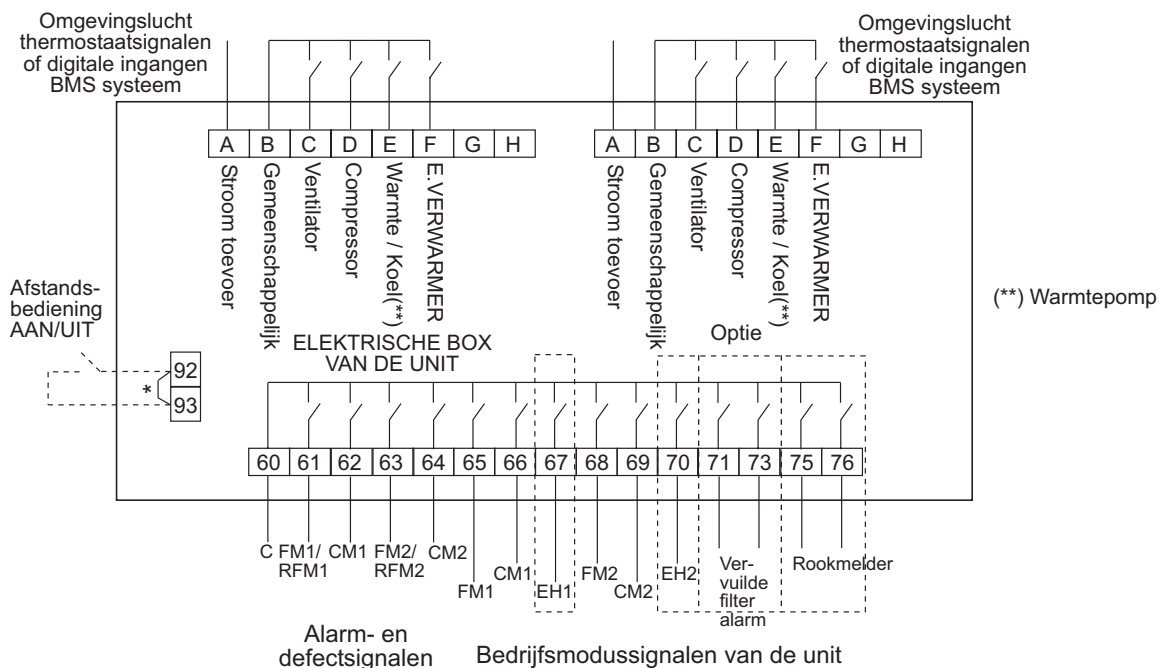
Omgevingslucht thermostaatsignalen of digitale ingangen BMS systeem

Omgevingslucht thermostaatsignalen of digitale ingangen BMS systeem

| A | B | C | D | E | F | G | H |
|---|---|---|---|---|---|---|---|
| Stroom toevoer | Gemeenschappelijk | Ventilator | Compressor | Warmte / Koel(**) | E.VERWARMER | | |

| A | B | C | D | E | F | G | H |
|---|---|---|---|---|---|---|---|
| Stroom toevoer | Gemeenschappelijk | Ventilator | Compressor | Warmte / Koel(**) | E.VERWARMER | | |

(**) Warmtepomp

Afstandsbediening AAN/UIT

92
*
93

ELEKTRISCHE BOX VAN DE UNIT

Optie

| 60 | 61 | 62 | 63 | 64 | 65 | 66 | 67 | 68 | 69 | 70 | 71 | 73 | 75 | 76 |
|---|---|---|---|---|---|---|---|---|---|---|---|---|---|---|

C FM1/ RFM1 CM1 FM2/ RFM2 CM2 FM1 CM1 EH1 FM2 CM2 EH2 Vervuilde filter alarm Rookmelder

Alarm- en defectsignalen

Bedrijfsmodussignalen van de unit